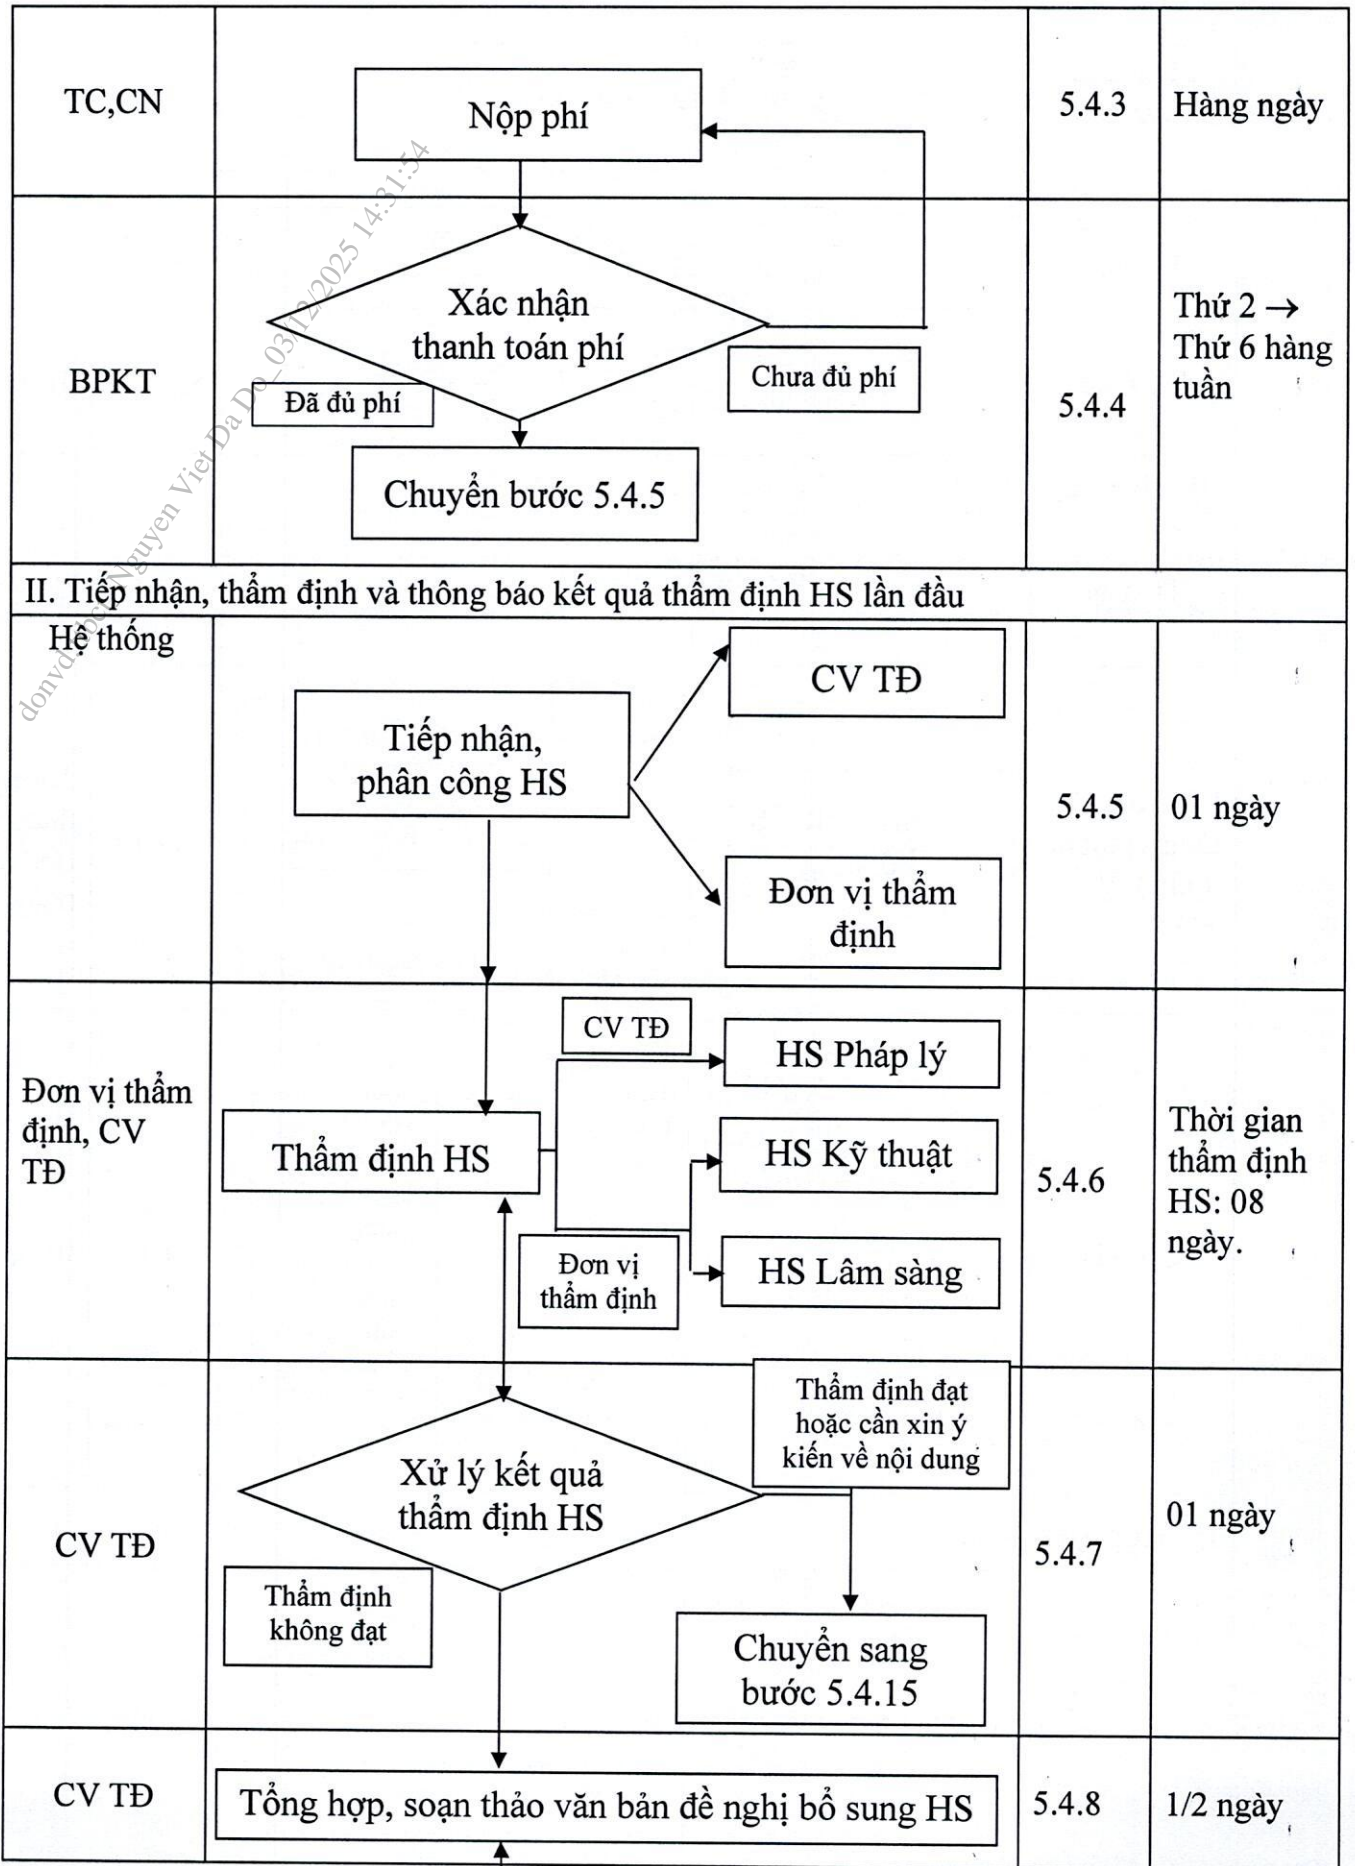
| TC,CN | Nộp phí | 5.4.3 | Hàng ngày |
|---|---|---|---|
| BPKT | Xác nhận thanh toán phí<br>Đã đủ phí<br>Chưa đủ phí<br>Chuyển bước 5.4.5 | 5.4.4 | Thứ 2 → Thứ 6 hàng tuần |
| II. Tiếp nhận, thẩm định và thông báo kết quả thẩm định HS lần đầu | | | |
| Hệ thống | Tiếp nhận, phân công HS<br>CV TĐ<br>Đơn vị thẩm định | 5.4.5 | 01 ngày |
| Đơn vị thẩm định, CV TĐ | Thẩm định HS<br>CV TĐ<br>HS Pháp lý<br>HS Kỹ thuật<br>Đơn vị thẩm định<br>HS Lâm sàng | 5.4.6 | Thời gian thẩm định HS: 08 ngày. |
| CV TĐ | Xử lý kết quả thẩm định HS<br>Thẩm định đạt hoặc cần xin ý kiến về nội dung<br>Thẩm định không đạt<br>Chuyển sang bước 5.4.15 | 5.4.7 | 01 ngày |
| CV TĐ | Tổng hợp, soạn thảo văn bản đề nghị bổ sung HS | 5.4.8 | 1/2 ngày |

donvd_Nguyen Viet Da_DD_03/12/2025 14:31:54